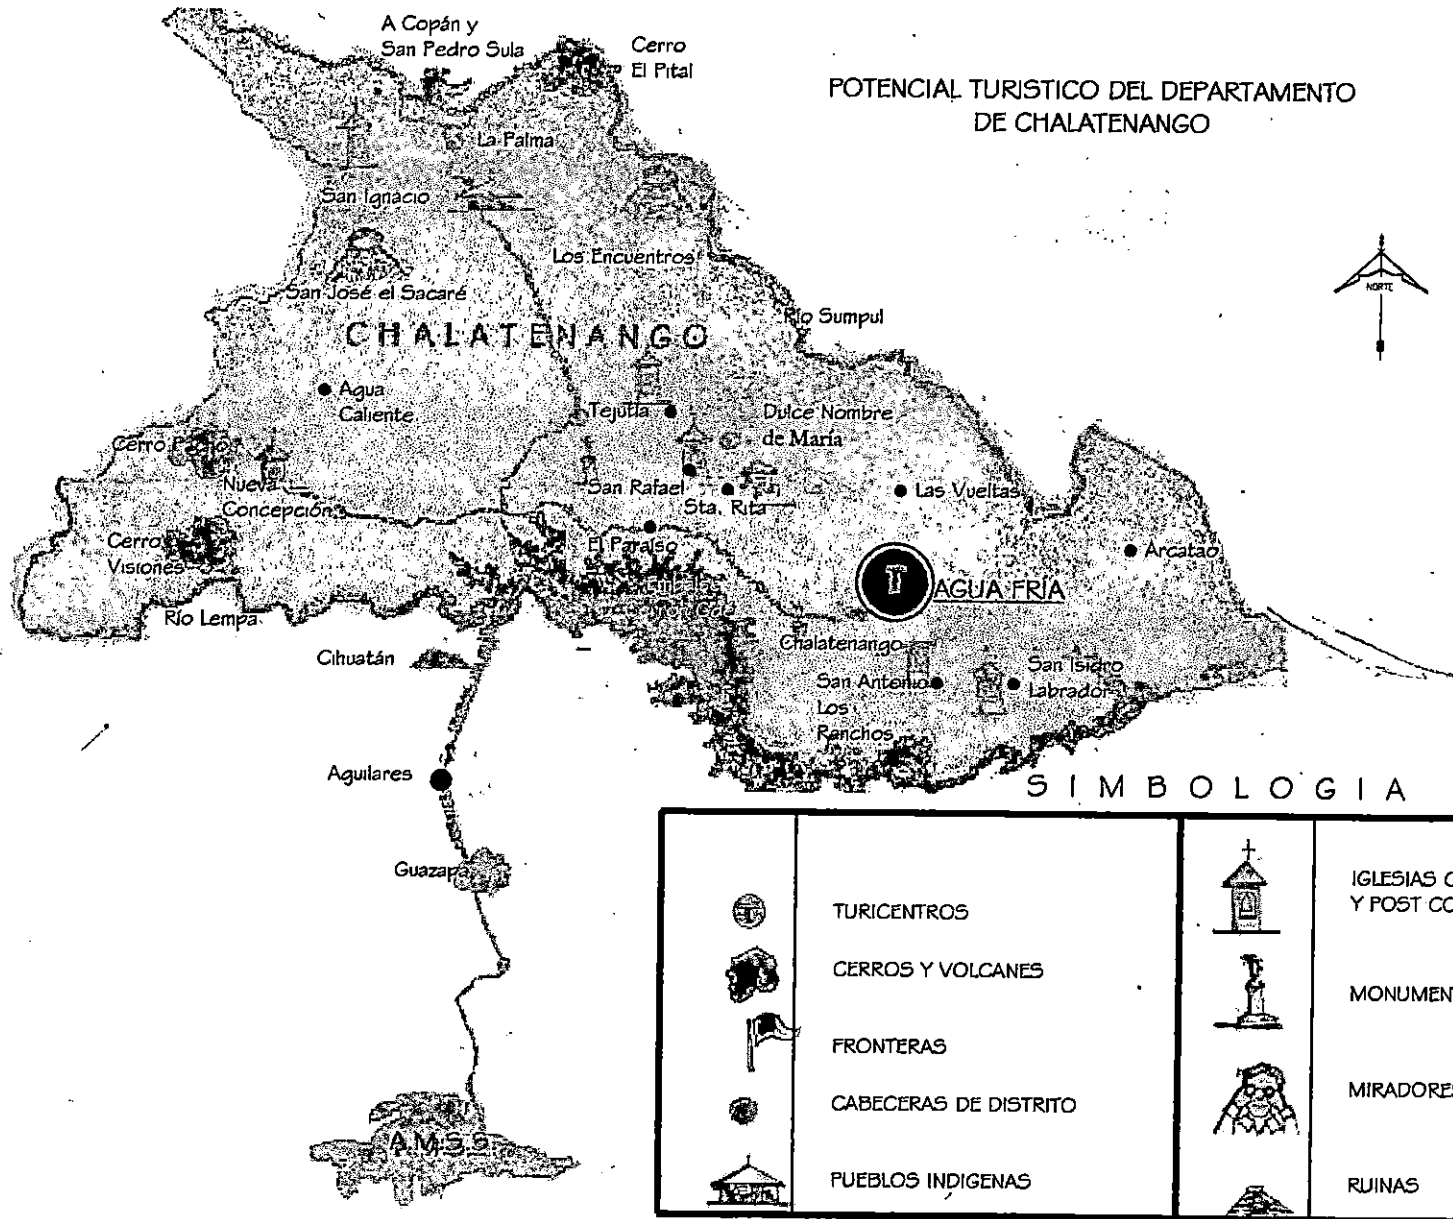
POTENCIAL TURISTICO DEL DEPARTAMENTO DE CHALATENANGO

A Copán y San Pedro Sula

Cerro El Pital

La Palma

San Ignacio

Los Encuentros

San José el Sacaré

NORTE

Río Sumpul

CHALATENANGO

Agua Caliente

Tejutla

Dulce Nombre de María

Cerro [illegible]

Nueva Concepción

San Rafael

Sta. Rita

Las Vueltas

Cerro Visiones

El Paraíso

Arcatao

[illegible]

AGUA FRIA

Río Lempa

Chalatenango

Cihuatán

San Antonio Los Ranchos

San Isidro Labrador

Aguilares

Guazapa

A.M.S.S.

SIMBOLOGIA

| | | | |
|---|---|---|---|
| | TURICENTROS | | IGLESIAS C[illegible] Y POST CO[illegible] |
| | CERROS Y VOLCANES | | MONUMEN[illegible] |
| | FRONTERAS | | MIRADORE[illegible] |
| | CABECERAS DE DISTRITO | | |
| | PUEBLOS INDIGENAS | | RUINAS |